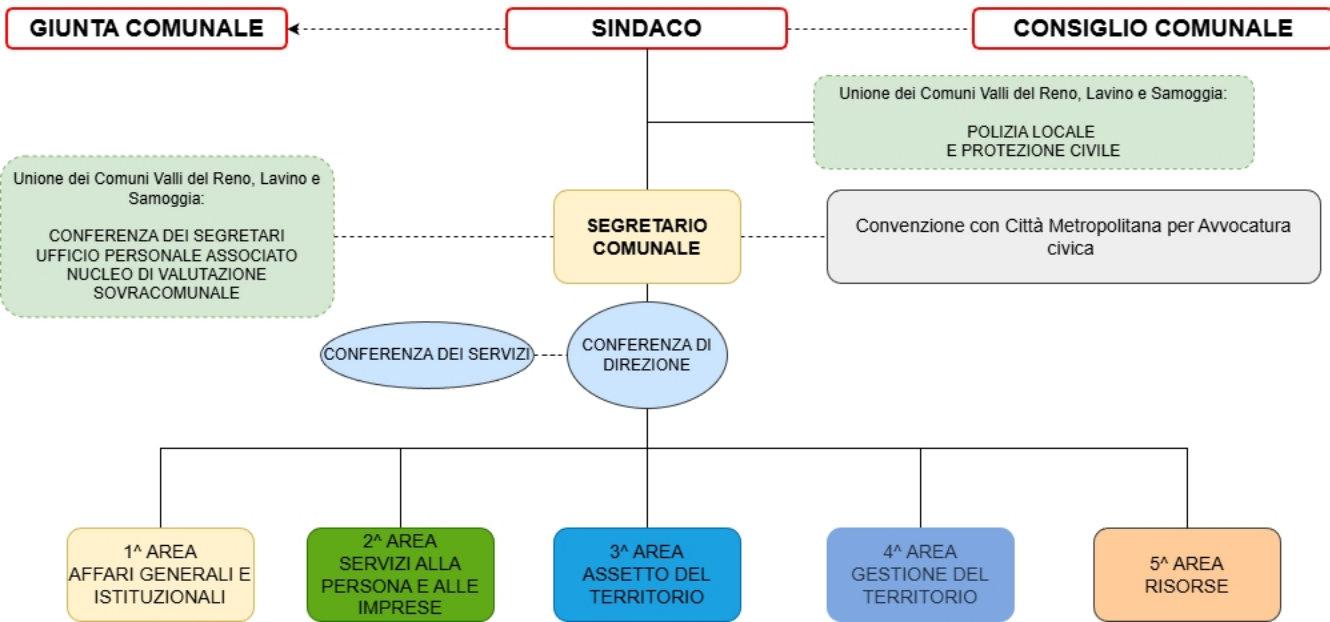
GIUNTA COMUNALE

SINDACO

CONSIGLIO COMUNALE

Unione dei Comuni Valli del Reno, Lavino e Samoggia:

POLIZIA LOCALE
E PROTEZIONE CIVILE

Unione dei Comuni Valli del Reno, Lavino e Samoggia:

CONFERENZA DEI SEGRETARI
UFFICIO PERSONALE ASSOCIATO
NUCLEO DI VALUTAZIONE SOVRACOMUNALE

SEGRETARIO COMUNALE

Convenzione con Città Metropolitana per Avvocatura civica

CONFERENZA DEI SERVIZI

CONFERENZA DI DIREZIONE

1^ AREA
AFFARI GENERALI E ISTITUZIONALI

2^ AREA
SERVIZI ALLA PERSONA E ALLE IMPRESE

3^ AREA
ASSETTO DEL TERRITORIO

4^ AREA
GESTIONE DEL TERRITORIO

5^ AREA
RISORSE